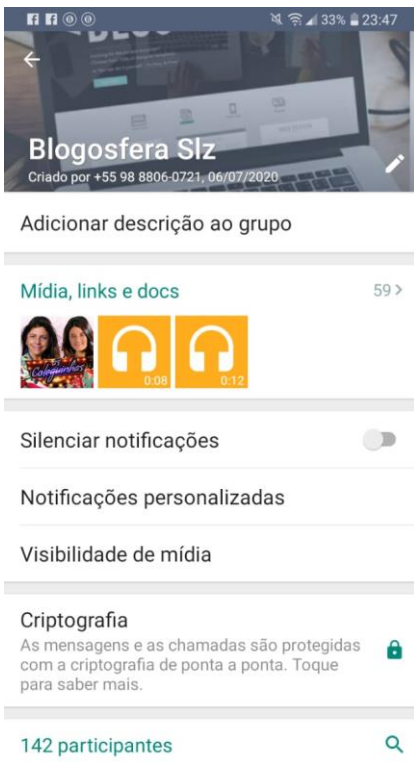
33% 23:47

Blogosfera Slz
Criado por +55 98 8806-0721, 06/07/2020

Adicionar descrição ao grupo

Mídia, links e docs
59 >

0:08
0:12

Silenciar notificações

Notificações personalizadas

Visibilidade de mídia

Criptografia
As mensagens e as chamadas são protegidas com a criptografia de ponta a ponta. Toque para saber mais.

142 participantes